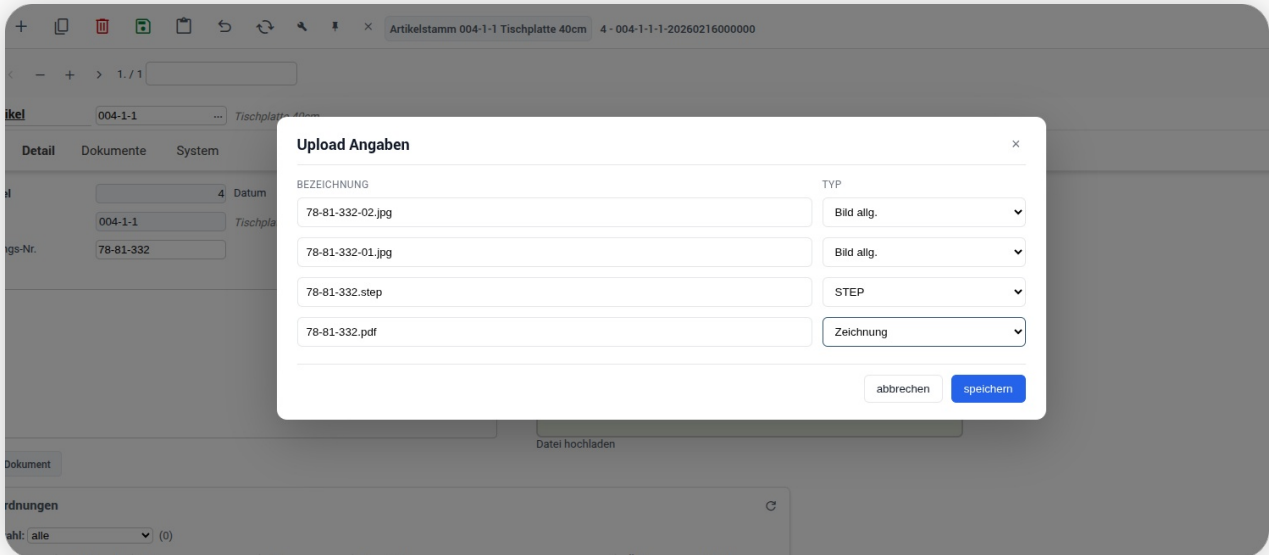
Artikelstamm 004-1-1 Tischplatte 40cm 4 - 004-1-1-1-20260216000000

1. / 1

ikel 004-1-1 ... Tischplatte 40cm

Detail Dokumente System

el 4 Datum

004-1-1 Tischpla

ngs-Nr. 78-81-332

Dokument

Datei hochladen

rdnungen

ahl: alle (0)

Upload Angaben ×

| BEZEICHNUNG | TYP |
|---|---|
| 78-81-332-02.jpg | Bild allg. |
| 78-81-332-01.jpg | Bild allg. |
| 78-81-332.step | STEP |
| 78-81-332.pdf | Zeichnung |

abbrechen speichern